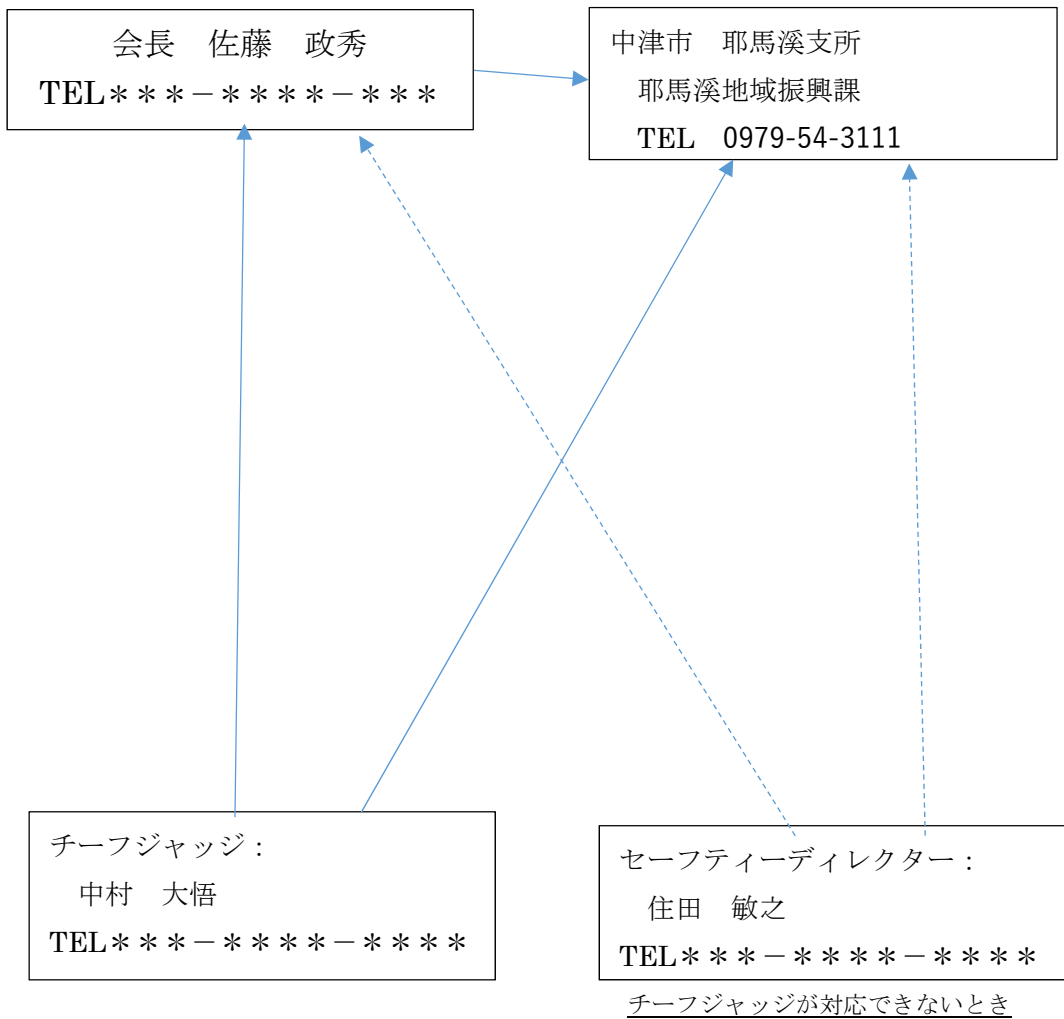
会長　佐藤　政秀
TEL＊＊＊－＊＊＊＊－＊＊＊

中津市　耶馬溪支所
耶馬溪地域振興課
TEL　0979-54-3111

チーフジャッジ：
中村　大悟
TEL＊＊＊－＊＊＊＊－＊＊＊＊

セーフティーディレクター：
住田　敏之
TEL＊＊＊－＊＊＊＊－＊＊＊＊

チーフジャッジが対応できないとき